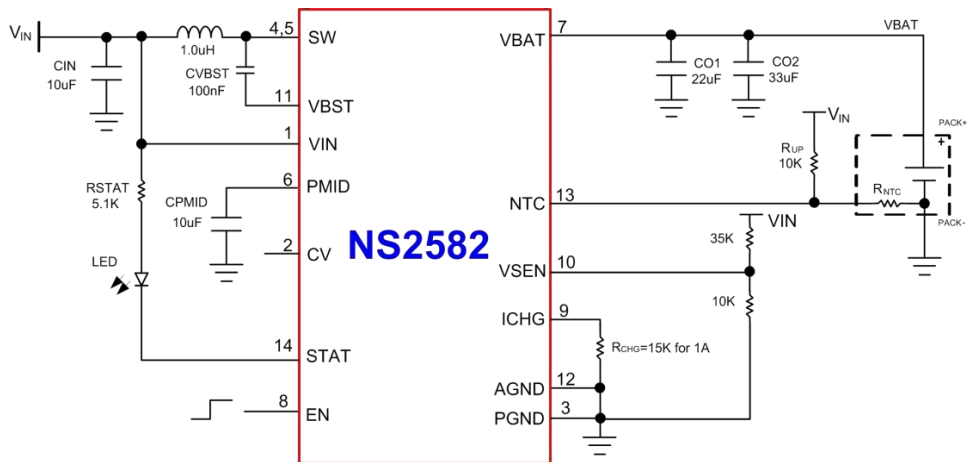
$V_{IN}$
CIN
10uF
1.0uH
CVBST
100nF
4,5
SW
11
VBST
1
VIN
RSTAT
5.1K
6
PMID
CPMID
10uF
2
CV
LED
14
STAT
8
EN
NS2582
7
VBAT
VBAT
CO1
22uF
CO2
33uF
$V_{IN}$
$R_{UP}$
10K
PACK+
+
$R_{NTC}$
PACK-
NTC
13
VIN
35K
VSEN
10
10K
ICHG
9
$R_{CHG}$=15K for 1A
AGND
12
PGND
3